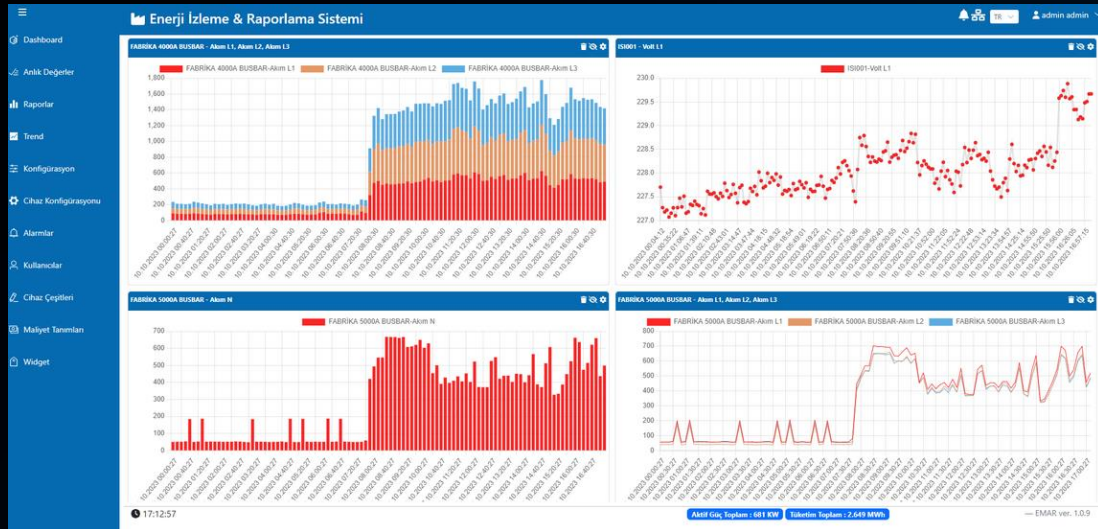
Enerji İzleme & Raporlama Sistemi

TR admin admin

Dashboard
Anlık Değerler
Raporlar
Trend
Konfigürasyon
Cihaz Konfigürasyonu
Alarmlar
Kullanıcılar
Cihaz Çeşitleri
Maliyet Tanımları
Widget

FABRİKA 4000A BUSBAR - Akım L1, Akım L2, Akım L3

FABRİKA 4000A BUSBAR-Akım L1 FABRİKA 4000A BUSBAR-Akım L2 FABRİKA 4000A BUSBAR-Akım L3

1,800
1,600
1,400
1,200
1,000
800
600
400
200
0

ISI001 - Volt L1

ISI001-Volt L1

230.0
229.5
229.0
228.5
228.0
227.5
227.0

FABRİKA 5000A BUSBAR - Akım N

FABRİKA 5000A BUSBAR-Akım N

700
600
500
400
300
200
100
0

FABRİKA 5000A BUSBAR - Akım L1, Akım L2, Akım L3

FABRİKA 5000A BUSBAR-Akım L1 FABRİKA 5000A BUSBAR-Akım L2 FABRİKA 5000A BUSBAR-Akım L3

800
700
600
500
400
300
200
100
0

17:12:57

Aktif Güç Toplam : 681 KW Tüketim Toplam : 2.649 MWh

— EMAR ver. 1.0.9